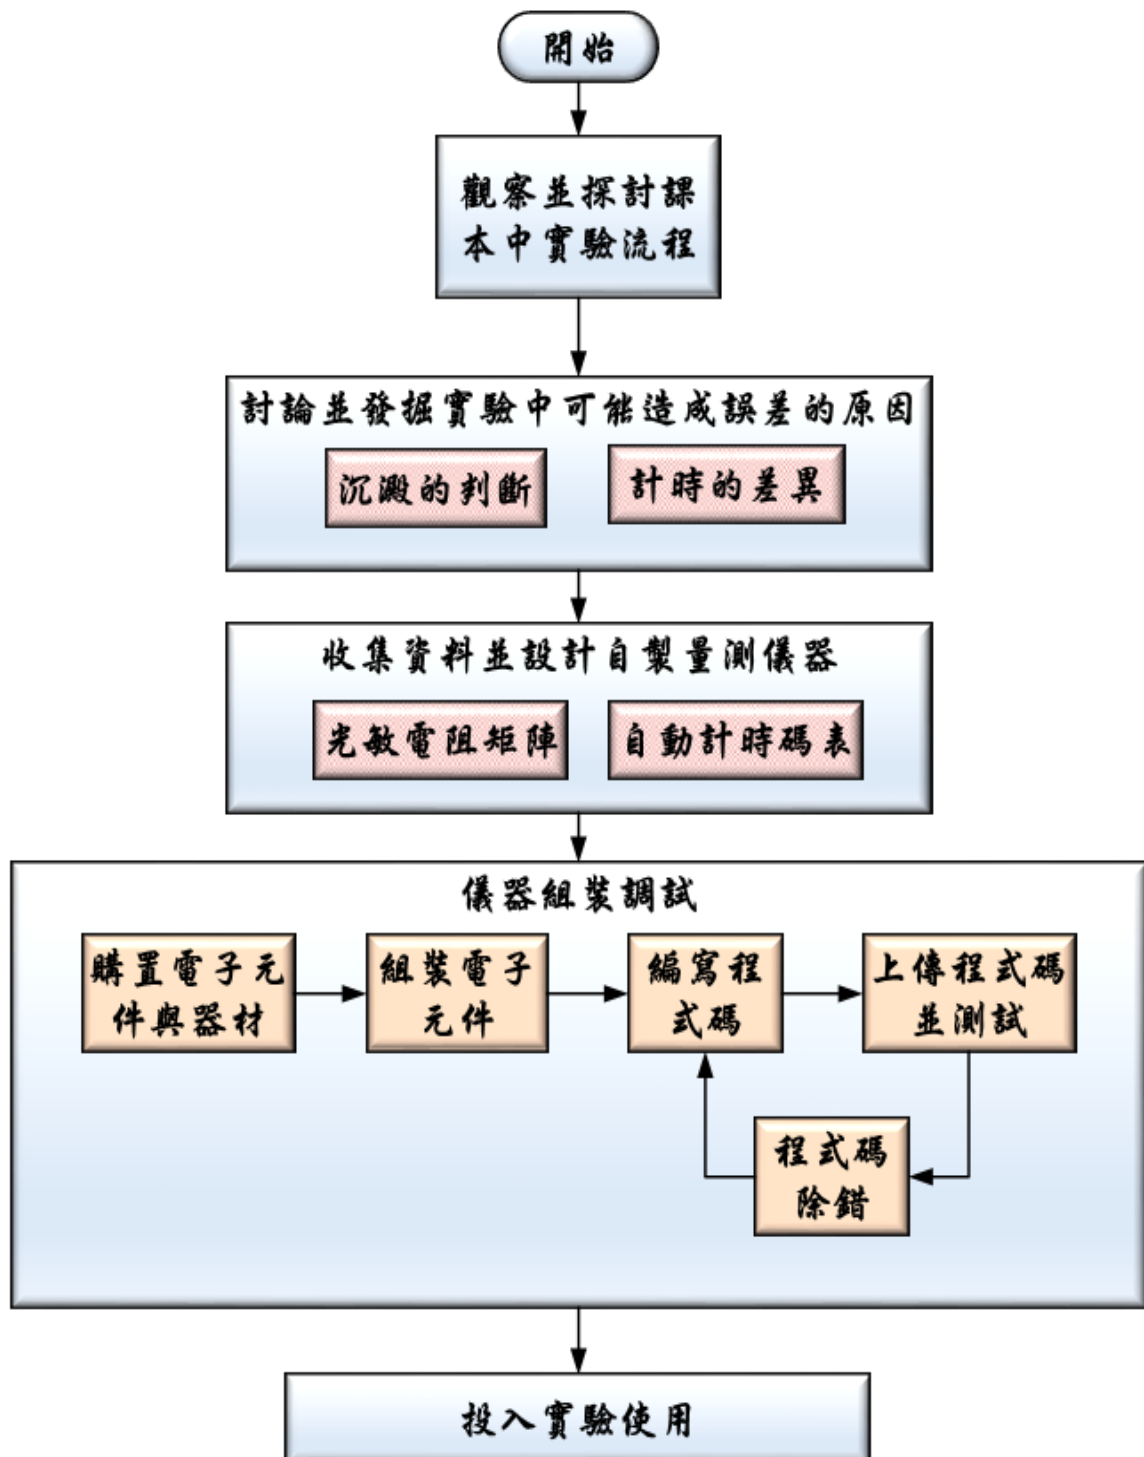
開始

觀察並探討課本中實驗流程

討論並發掘實驗中可能造成誤差的原因

沉澱的判斷

計時的差異

收集資料並設計自製量測儀器

光敏電阻矩陣

自動計時碼表

儀器組裝調試

購置電子元件與器材

組裝電子元件

編寫程式碼

上傳程式碼並測試

程式碼除錯

投入實驗使用